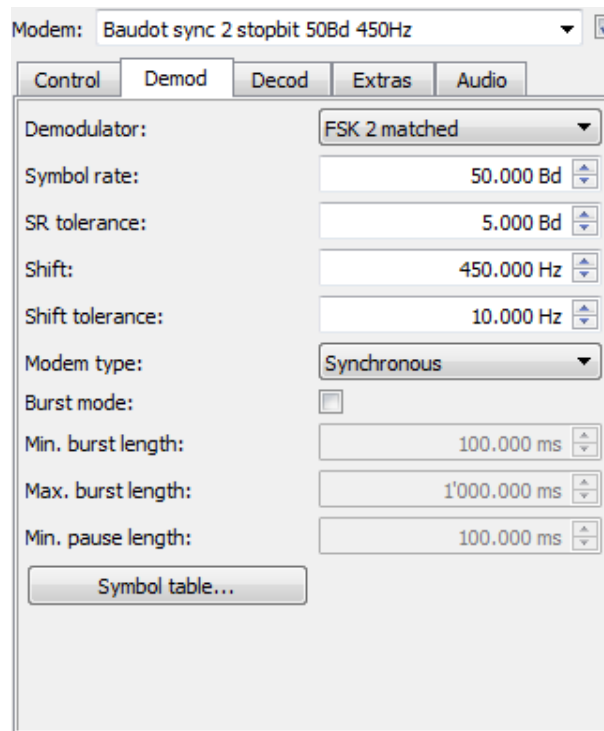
Modem: Baudot sync 2 stopbit 50Bd 450Hz

Control | Demod | Decod | Extras | Audio

Demodulator: FSK 2 matched

Symbol rate: 50.000 Bd

SR tolerance: 5.000 Bd

Shift: 450.000 Hz

Shift tolerance: 10.000 Hz

Modem type: Synchronous

Burst mode:

Min. burst length: 100.000 ms

Max. burst length: 1'000.000 ms

Min. pause length: 100.000 ms

Symbol table...